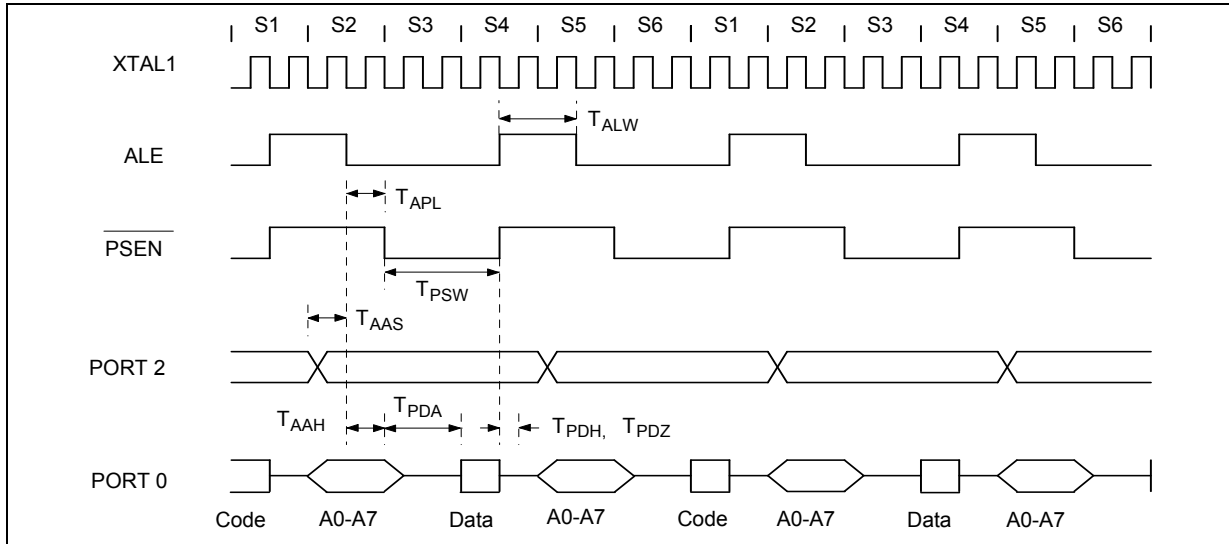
S1 S2 S3 S4 S5 S6 S1 S2 S3 S4 S5 S6

XTAL1

$T_{ALW}$

ALE

$T_{APL}$

$\overline{PSEN}$

$T_{PSW}$

$T_{AAS}$

PORT 2

$T_{AAH}$ $T_{PDA}$ $T_{PDH,}$ $T_{PDZ}$

PORT 0

Code A0-A7 Data A0-A7 Code A0-A7 Data A0-A7